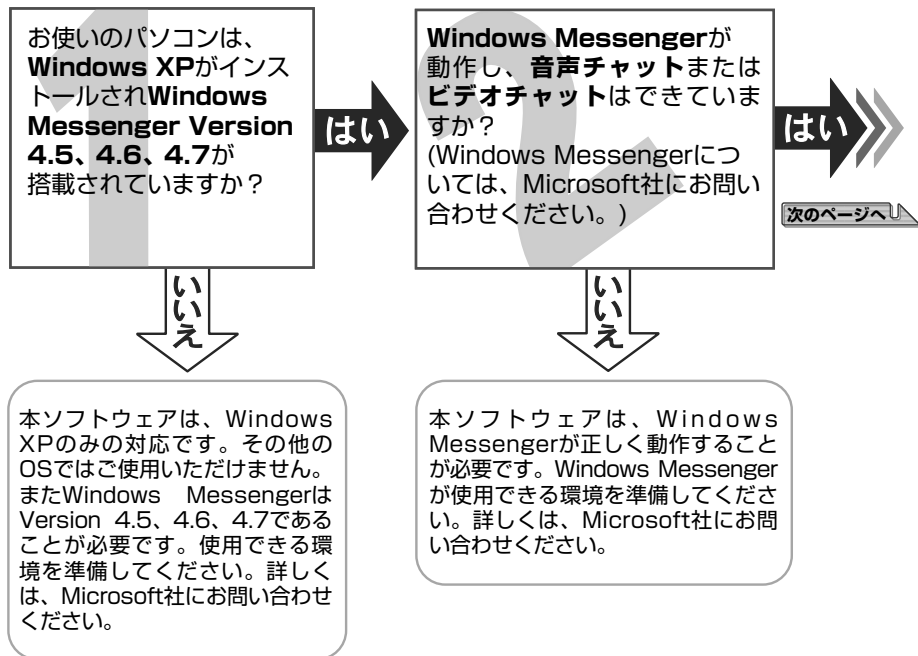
お使いのパソコンは、Windows XPがインストールされWindows Messenger Version 4.5、4.6、4.7が搭載されていますか？

はい

いいえ

本ソフトウェアは、Windows XPのみの対応です。その他のOSではご使用いただけません。またWindows MessengerはVersion 4.5、4.6、4.7であることが必要です。使用できる環境を準備してください。詳しくは、Microsoft社にお問い合わせください。

Windows Messengerが動作し、音声チャットまたはビデオチャットはできていますか？
(Windows Messengerについては、Microsoft社にお問い合わせください。)

はい

次のページへ

いいえ

本ソフトウェアは、Windows Messengerが正しく動作することが必要です。Windows Messengerが使用できる環境を準備してください。詳しくは、Microsoft社にお問い合わせください。